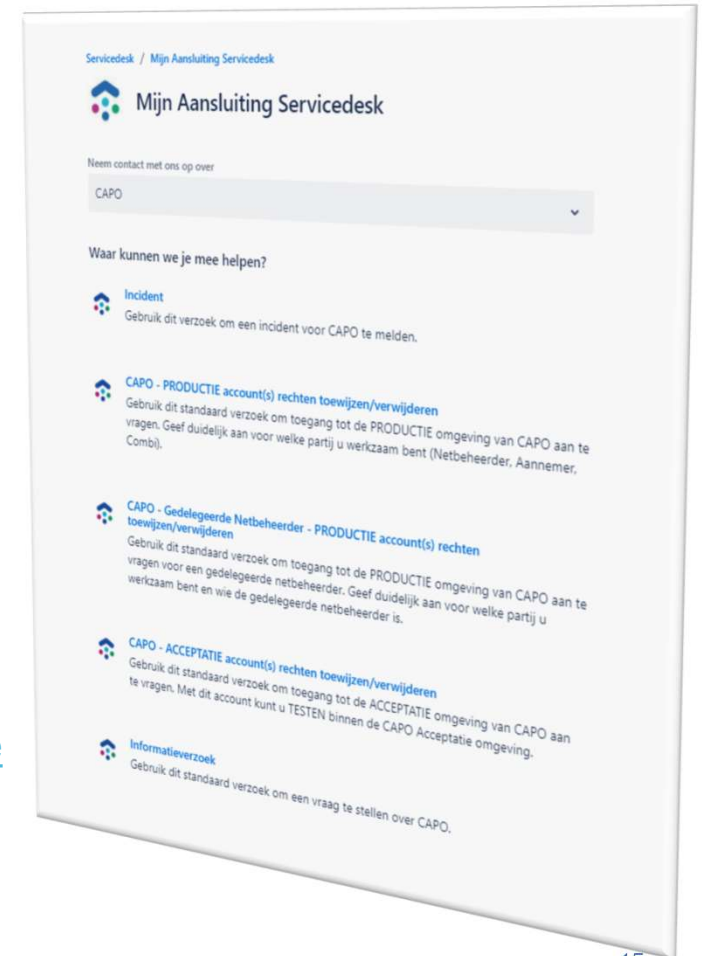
Servicedesk / Mijn Aansluiting Servicedesk

Mijn Aansluiting Servicedesk

Neem contact met ons op over

CAPO

Waar kunnen we je mee helpen?

Incident
Gebruik dit verzoek om een incident voor CAPO te melden.

CAPO - PRODUCTIE account(s) rechten toewijzen/verwijderen
Gebruik dit standaard verzoek om toegang tot de PRODUCTIE omgeving van CAPO aan te vragen. Geef duidelijk aan voor welke partij u werkzaam bent (Netbeheerder, Aannemer, Combi).

CAPO - Gedelegeerde Netbeheerder - PRODUCTIE account(s) rechten toewijzen/verwijderen
Gebruik dit standaard verzoek om toegang tot de PRODUCTIE omgeving van CAPO aan te vragen voor een gedelegeerde netbeheerder. Geef duidelijk aan voor welke partij u werkzaam bent en wie de gedelegeerde netbeheerder is.

CAPO - ACCEPTATIE account(s) rechten toewijzen/verwijderen
Gebruik dit standaard verzoek om toegang tot de ACCEPTATIE omgeving van CAPO aan te vragen. Met dit account kunt u TESTEN binnen de CAPO Acceptatie omgeving.

Informatieverzoek
Gebruik dit standaard verzoek om een vraag te stellen over CAPO.

15